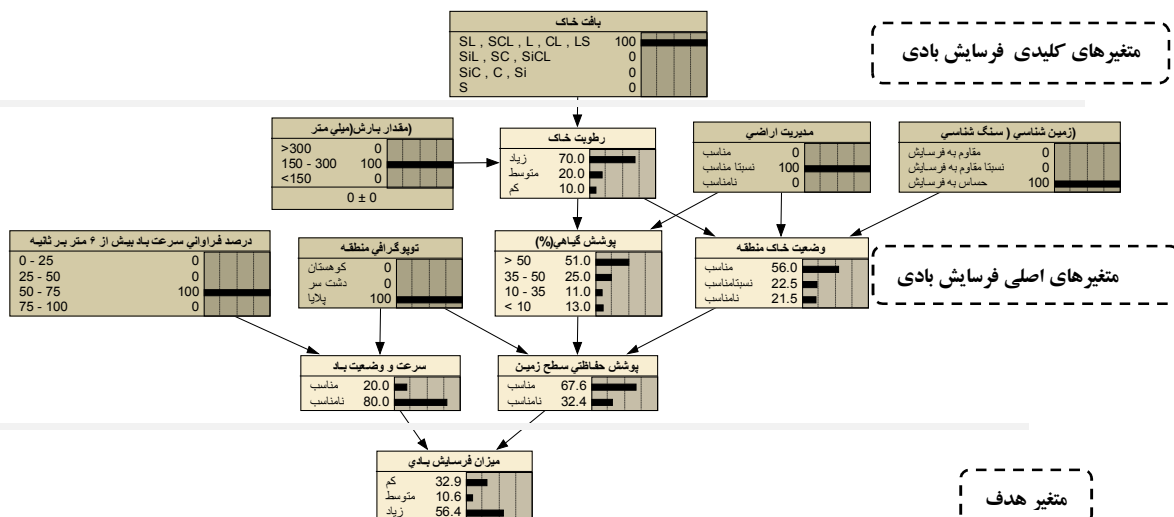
بافت خاک
SL , SCL , L , CL , LS 100
SiL , SC , SiCL 0
SiC , C , Si 0
S 0

متغیرهای کلیدی فرسایش بادی

(مقدار بارش(میلی متر
>300 0
150 - 300 100
<150 0
0 ± 0

رطوبت خاک
زیاد 70.0
متوسط 20.0
کم 10.0

مدیریت اراضی
مناسب 0
نسبتا مناسب 100
نامناسب 0

(زمین شناسی ( سنگ شناسی
مقاوم به فرسایش 0
نسبتا مقاوم به فرسایش 0
حساس به فرسایش 100

درصد فراوانی سرعت باد بیش از ۶ متر بر ثانیه
0 - 25 0
25 - 50 0
50 - 75 100
75 - 100 0

توپوگرافی منطقه
کوهستان 0
دشت سر 0
پلایا 100

پوشش گیاهی(%)
> 50 51.0
35 - 50 25.0
10 - 35 11.0
< 10 13.0

وضعیت خاک منطقه
مناسب 56.0
نسبتامناسب 22.5
نامناسب 21.5

متغیرهای اصلی فرسایش بادی

سرعت و وضعیت باد
مناسب 20.0
نامناسب 80.0

پوشش حفاظتی سطح زمین
مناسب 67.6
نامناسب 32.4

میزان فرسایش بادی
کم 32.9
متوسط 10.6
زیاد 56.4

متغیر هدف